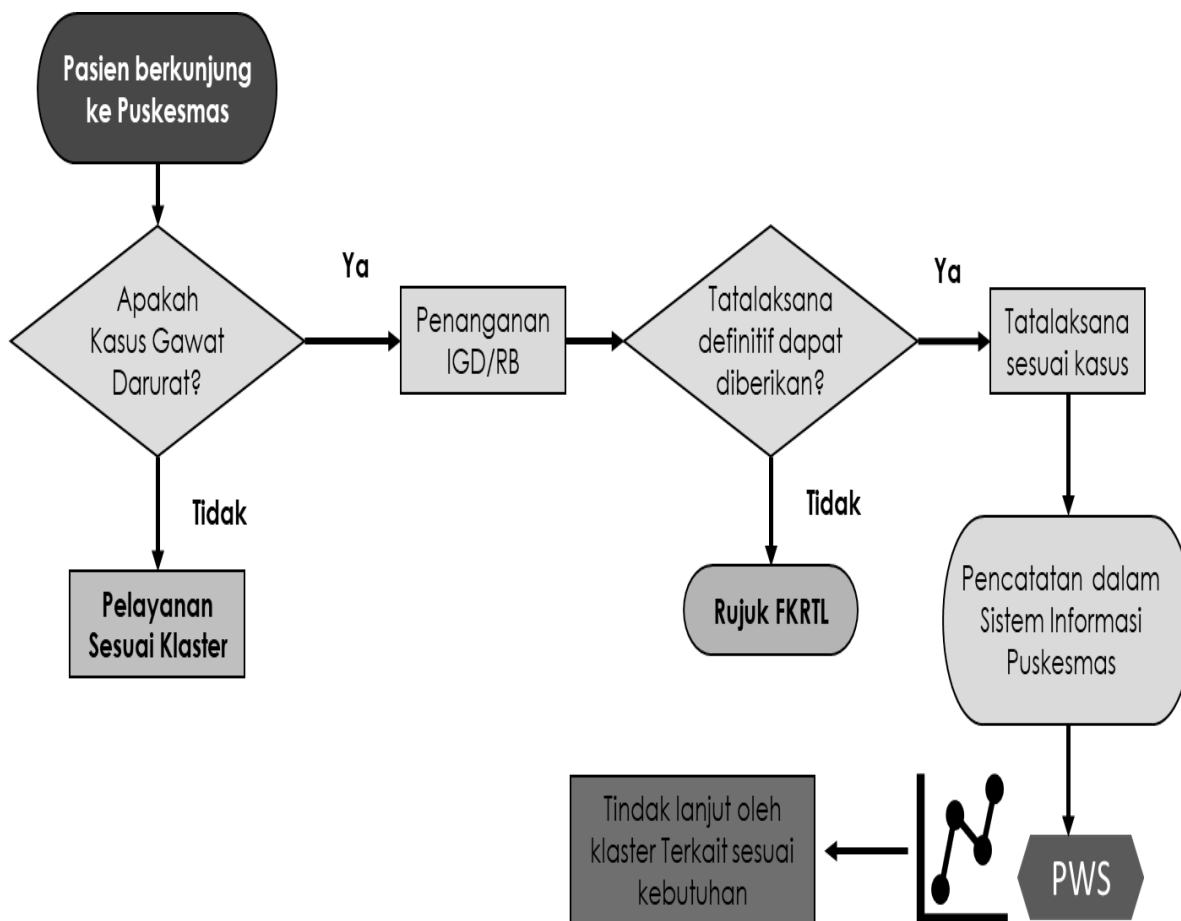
Pasien berkunjung ke Puskesmas

Apakah Kasus Gawat Darurat?

Ya

Penanganan IGD/RB

Tatalaksana definitif dapat diberikan?

Ya

Tatalaksana sesuai kasus

Tidak

Pelayanan Sesuai Klaster

Tidak

Rujuk FKRTL

Pencatatan dalam Sistem Informasi Puskesmas

PWS

Tindak lanjut oleh klaster Terkait sesuai kebutuhan